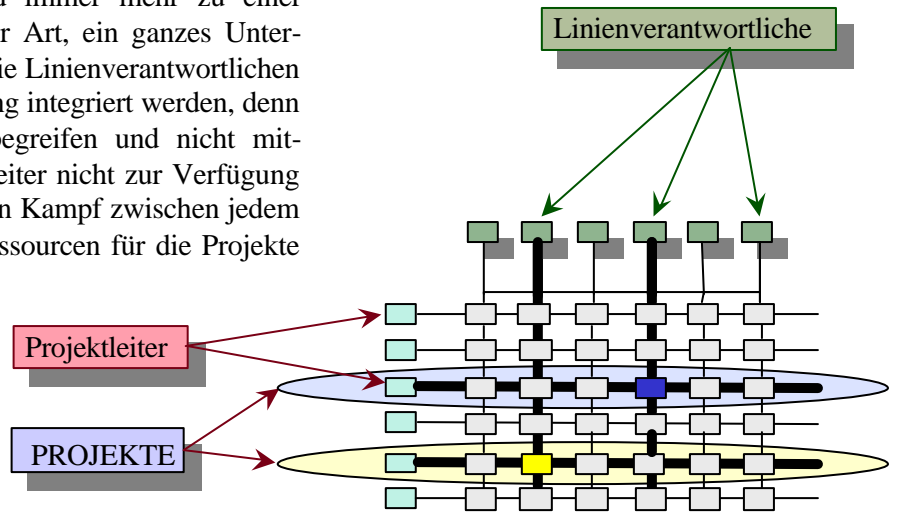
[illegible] immer mehr zu einer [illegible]r Art, ein ganzes Unter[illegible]ie Linienverantwortlichen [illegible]g integriert werden, denn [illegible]begreifen und nicht mit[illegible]eiter nicht zur Verfügung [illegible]n Kampf zwischen jedem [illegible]ssourcen für die Projekte

Linienverantwortliche

Projektleiter

PROJEKTE